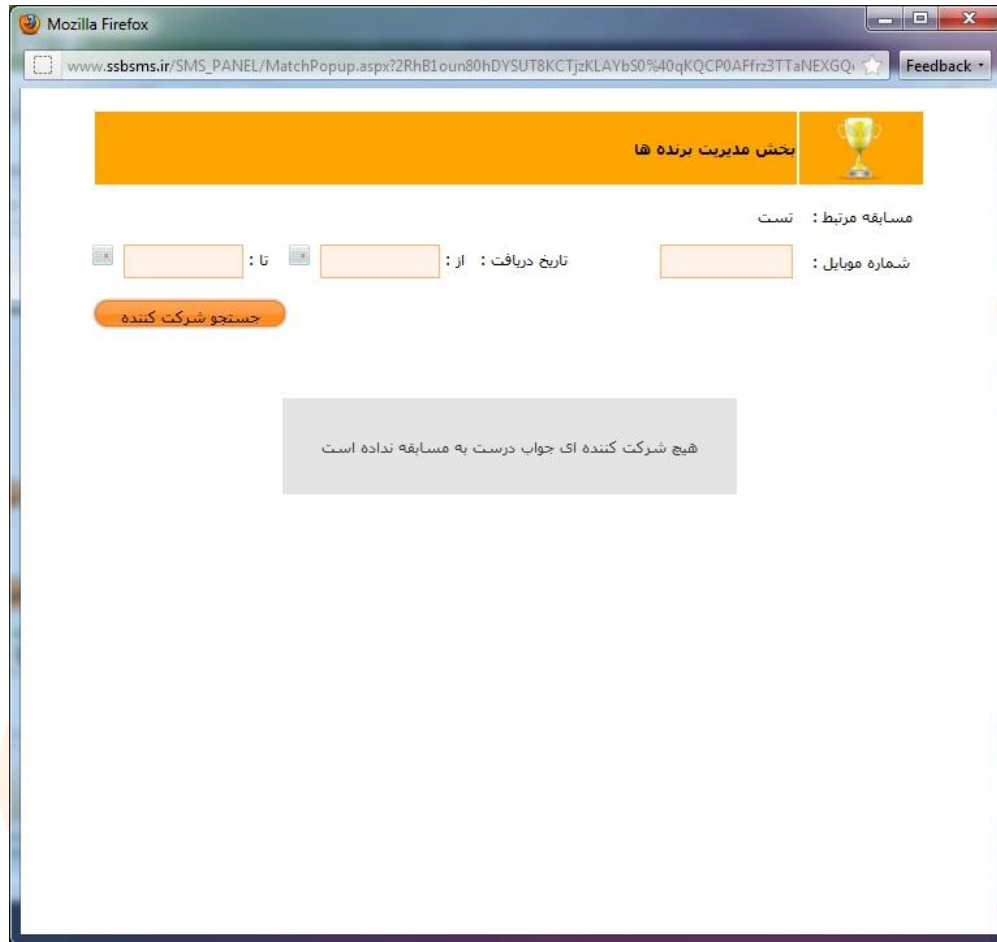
Mozilla Firefox

www.ssbsms.ir/SMS_PANEL/MatchPopup.aspx?2RhB1oun80hDYSUT8KCTjzKLAYbS0%40qKQCP0AFfrz3TTaNEXGQ

Feedback

بخش مدیریت برنده ها

مسابقه مرتبط : تست

شماره موبایل :

تاریخ دریافت : از :

تا :

جستجو شرکت کننده

هیچ شرکت کننده ای جواب درست به مسابقه نداده است